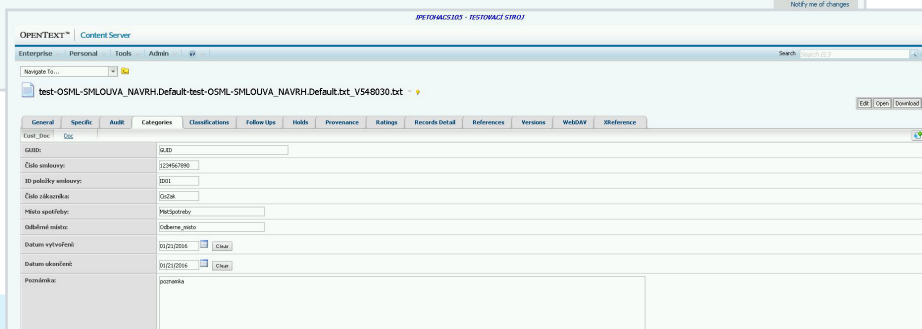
Notify me of changes

IPETOHACS105 - TESTOVACÍ STROJ

OPENTEXT™ Content Server

Enterprise | Personal | Tools | Admin

Search Search ECF

Navigate To...

test-OSML-SMLOUVA_NAVRH.Default-test-OSML-SMLOUVA_NAVRH.Default.txt_V548030.txt

Edit Open Download

General | Specific | Audit | Categories | Classifications | Follow Ups | Holds | Provenance | Ratings | Records Detail | References | Versions | WebDAV | XReference

Cust_Doc | Doc

| | |
|---|---|
| GUID: | GUID |
| Číslo smlouvy: | 1234567890 |
| ID položky smlouvy: | ID01 |
| Číslo zákazníka: | CisZak |
| Místo spotřeby: | MistSpotreby |
| Odběrné místo: | Odberne_misto |
| Datum vytvoření: | 01/21/2016 Clear |
| Datum ukončení: | 01/21/2016 Clear |
| Poznámka: | poznamka |